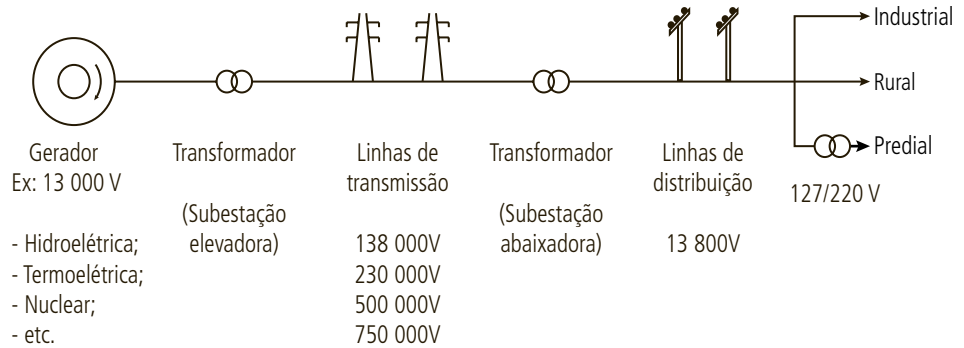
Industrial

Rural

Predial

Gerador
Ex: 13 000 V

- Hidroelétrica;
- Termoelétrica;
- Nuclear;
- etc.

Transformador

(Subestação elevadora)

Linhas de transmissão

138 000V
230 000V
500 000V
750 000V

Transformador

(Subestação abaixadora)

Linhas de distribuição

13 800V

127/220 V